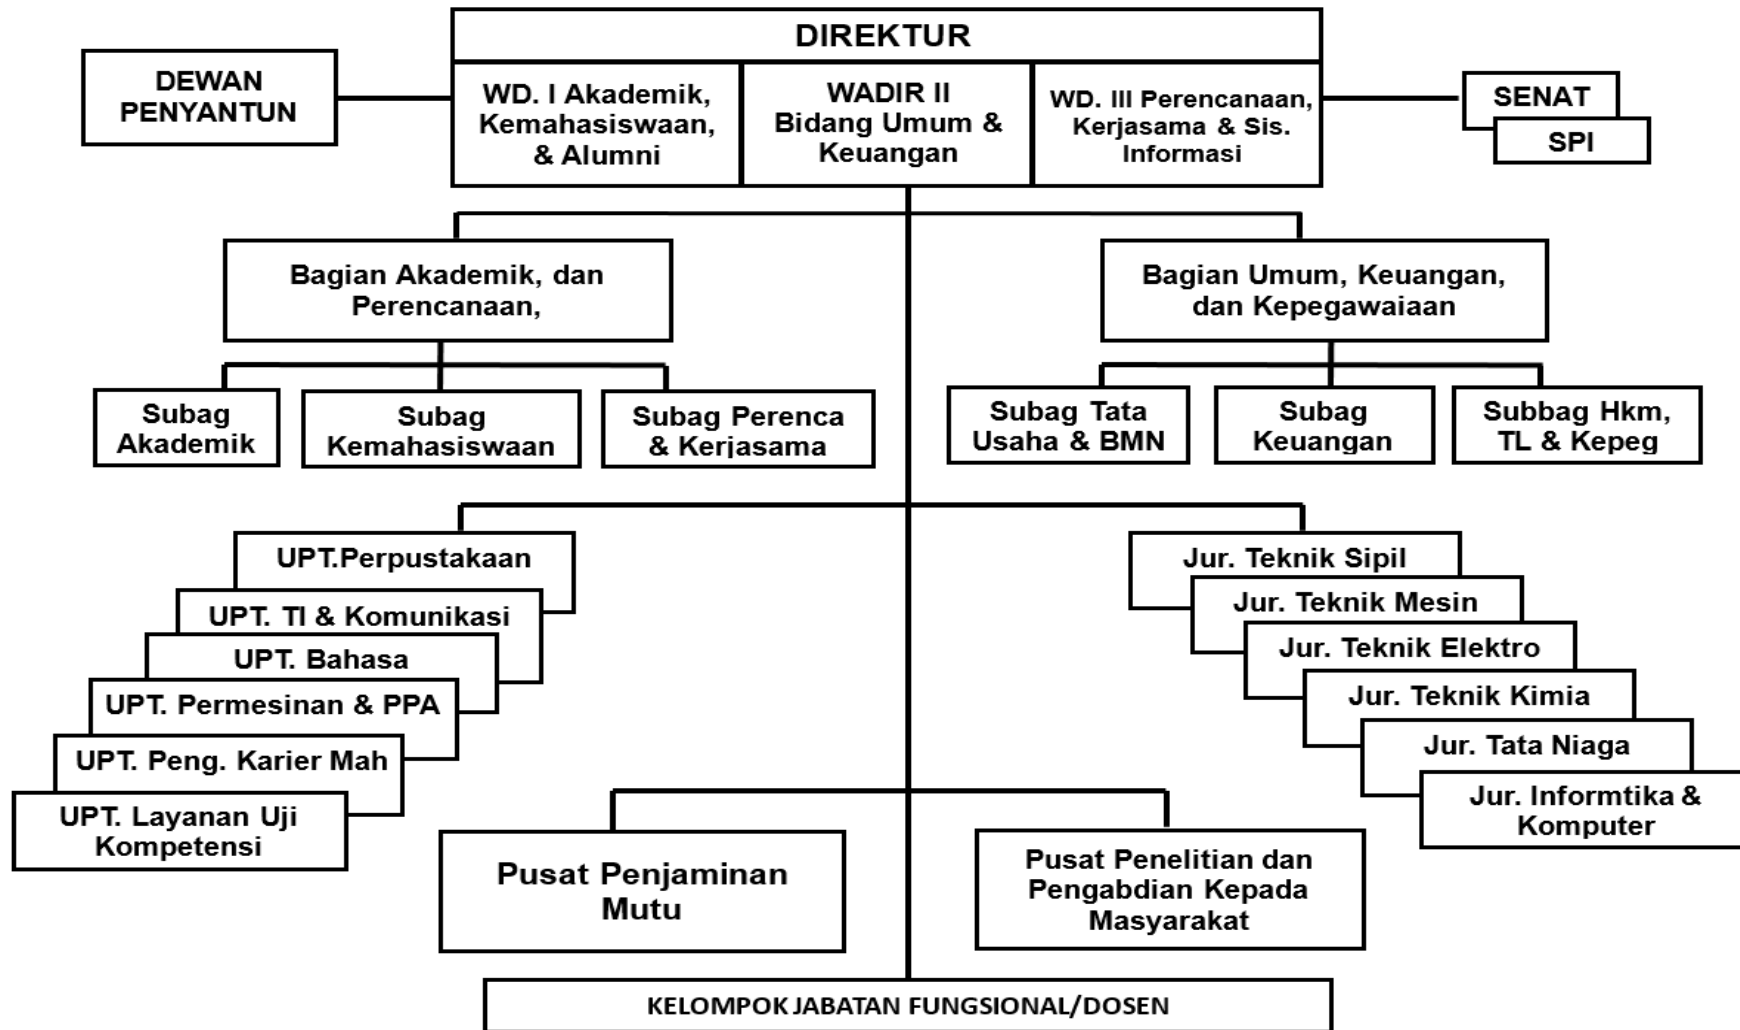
DIREKTUR

DEWAN PENYANTUN

WD. I Akademik, Kemahasiswaan, & Alumni

WADIR II Bidang Umum & Keuangan

WD. III Perencanaan, Kerjasama & Sis. Informasi

SENAT

SPI

Bagian Akademik, dan Perencanaan,

Bagian Umum, Keuangan, dan Kepegawaiaan

Subag Akademik

Subag Kemahasiswaan

Subag Perenca & Kerjasama

Subag Tata Usaha & BMN

Subag Keuangan

Subbag Hkm, TL & Kepeg

UPT.Perpustakaan

UPT. TI & Komunikasi

UPT. Bahasa

UPT. Permesinan & PPA

UPT. Peng. Karier Mah

UPT. Layanan Uji Kompetensi

Jur. Teknik Sipil

Jur. Teknik Mesin

Jur. Teknik Elektro

Jur. Teknik Kimia

Jur. Tata Niaga

Jur. Informtika & Komputer

Pusat Penjaminan Mutu

Pusat Penelitian dan Pengabdian Kepada Masyarakat

KELOMPOK JABATAN FUNGSIONAL/DOSEN